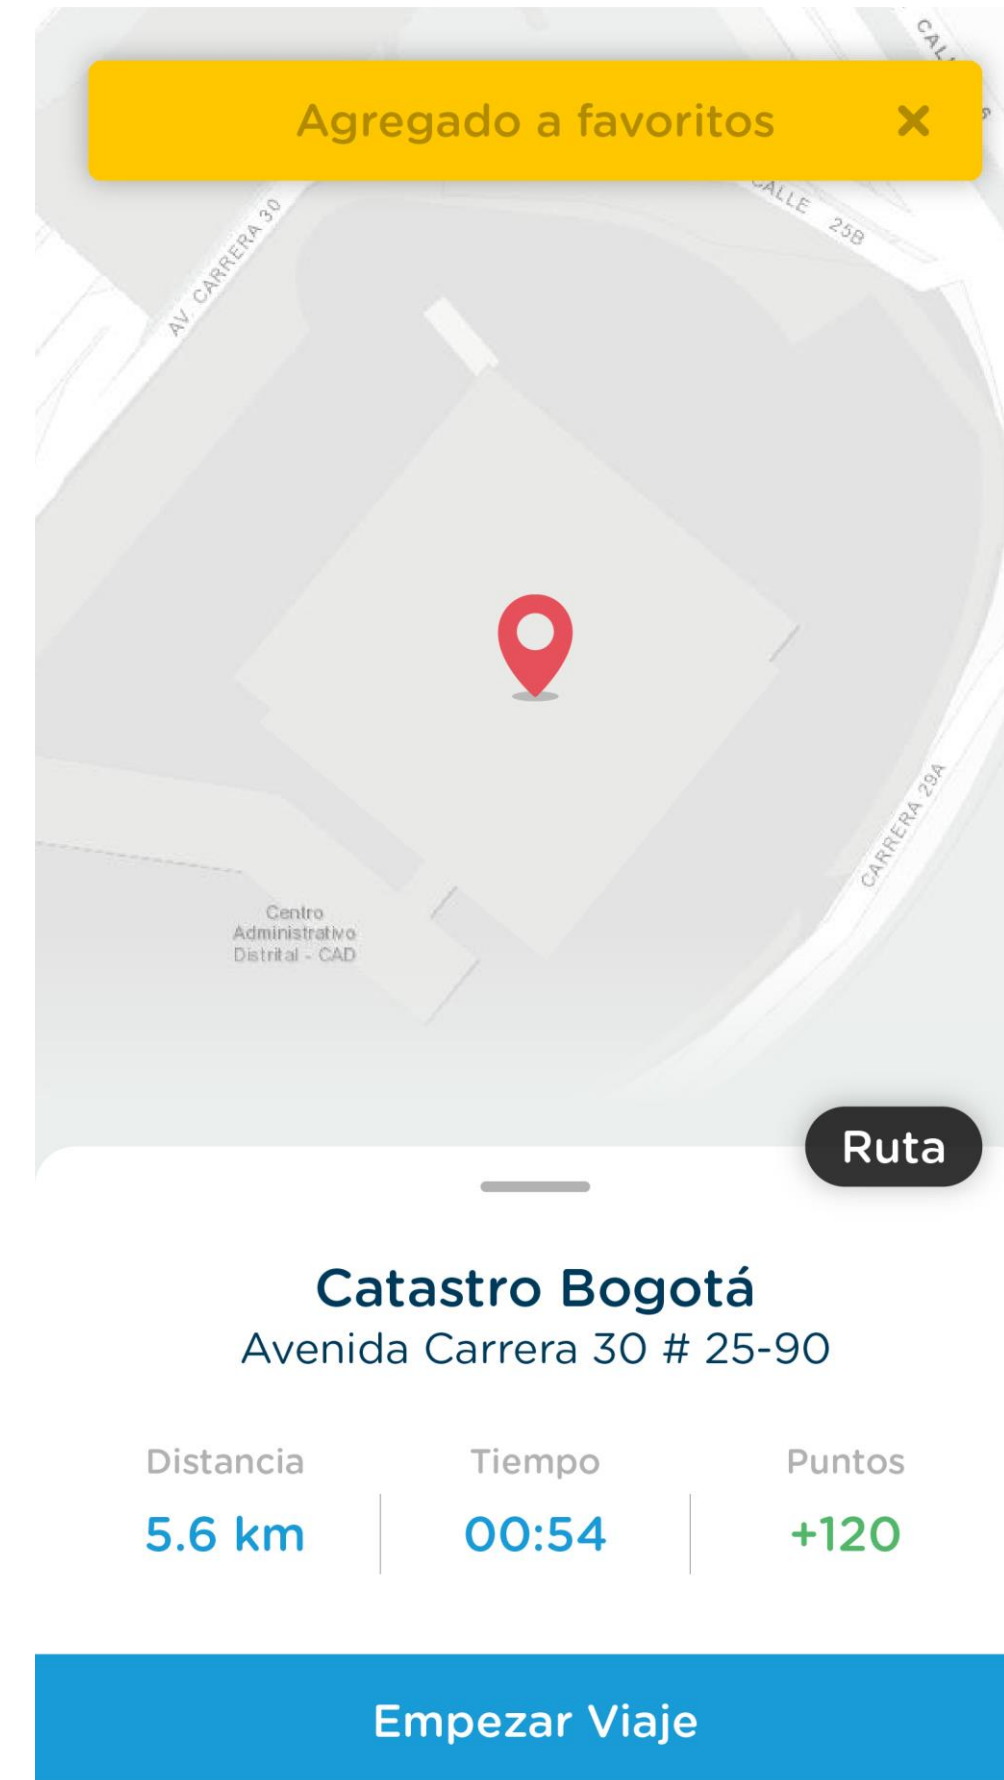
Agregado a favoritos ×

CAL

CALLE 25B

AV. CARRERA 30

CARRERA 29A

Centro Administrativo Distrital - CAD

Ruta

Catastro Bogotá
Avenida Carrera 30 # 25-90

| Distancia | Tiempo | Puntos |
|---|---|---|
| 5.6 km | 00:54 | +120 |

Empezar Viaje